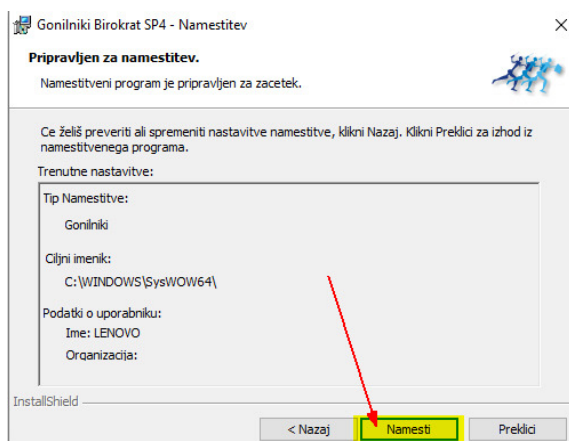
Gonilniki Birokrat SP4 - Namestitev

×

Pripravljen za namestitev.

Namestitveni program je pripravljen za zacetek.

Ce želiš preveriti ali spremeniti nastavitve namestitve, klikni Nazaj. Klikni Preklici za izhod iz namestitvenega programa.

Trenutne nastavitve:

Tip Namestitve:

Gonilniki

Ciljni imenik:

C:\WINDOWS\SysWOW64\

Podatki o uporabniku:

Ime: LENOVO

Organizacija:

InstallShield

< Nazaj

Namesti

Preklici